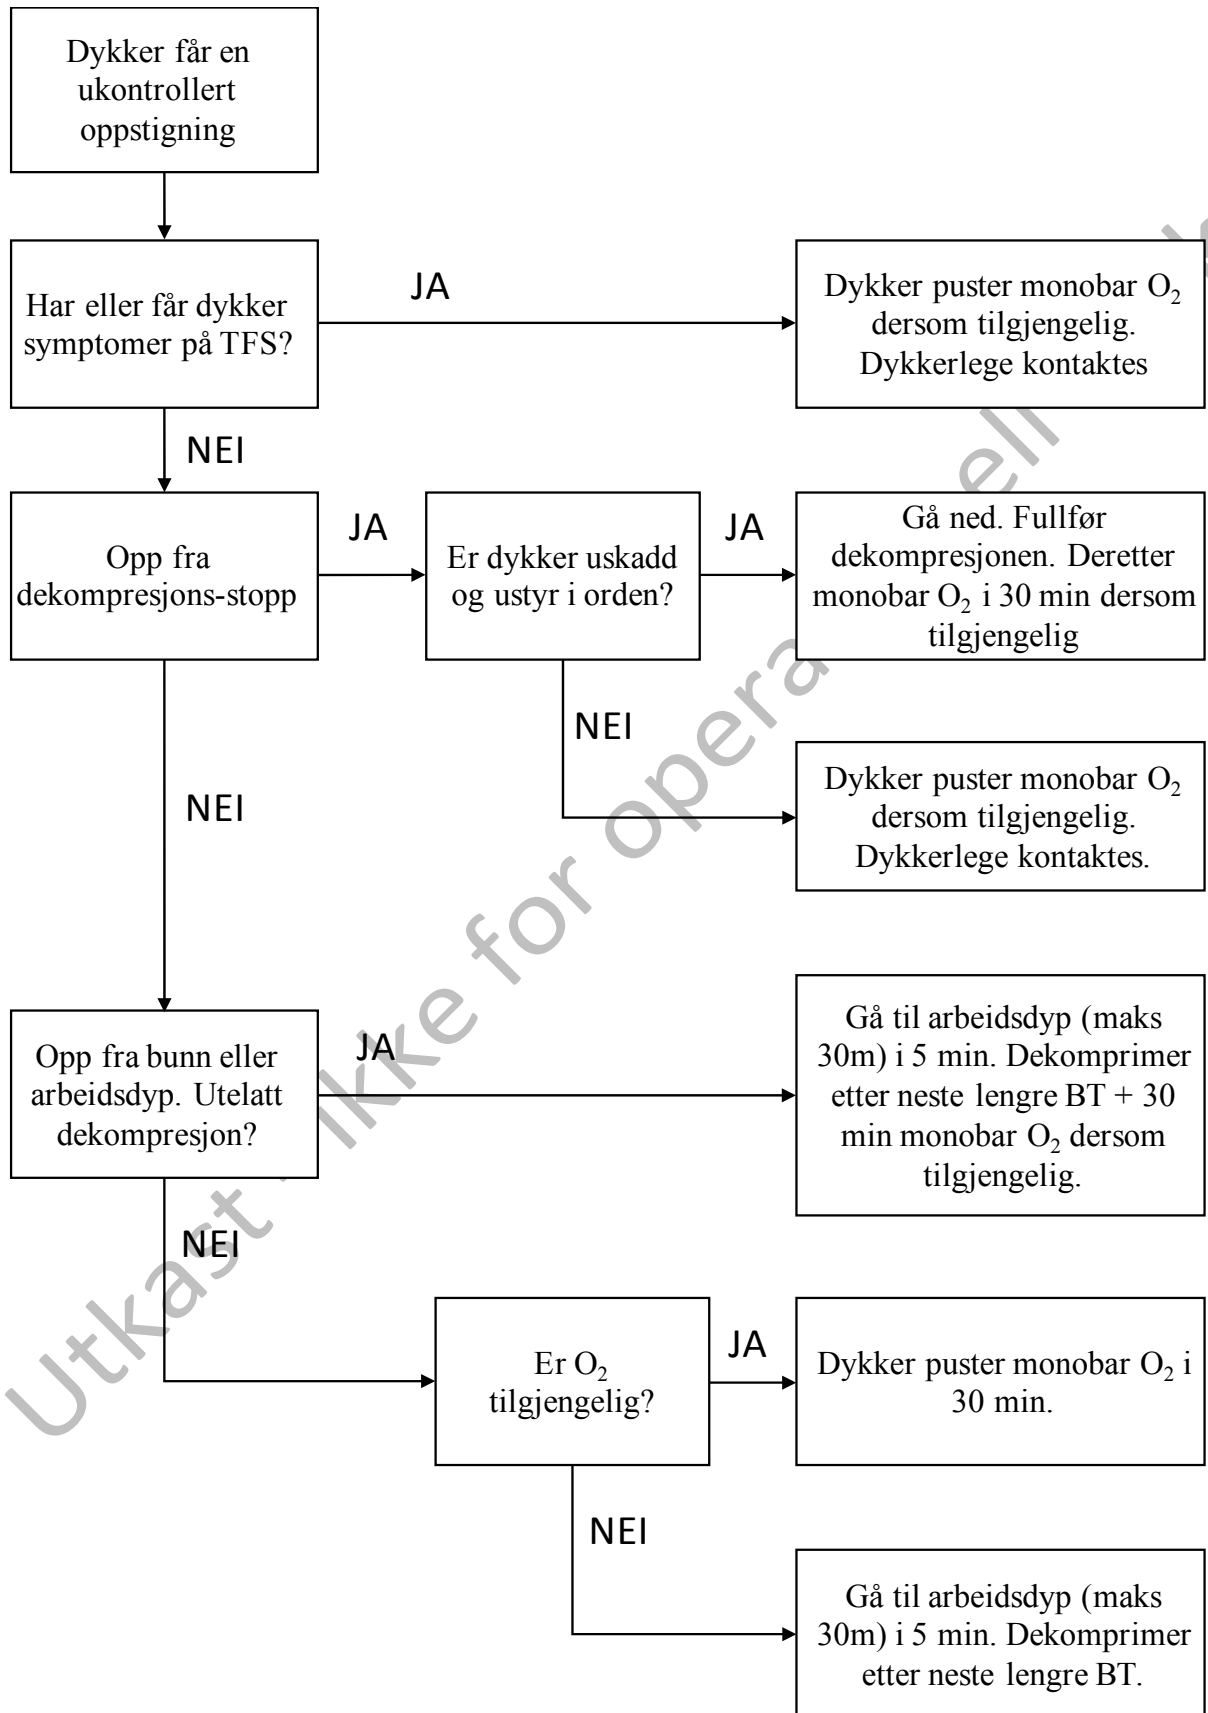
Dykker får en ukontrollert oppstigning

Har eller får dykker symptomer på TFS?

JA

Dykker puster monobar $O_2$ dersom tilgjengelig. Dykkerlege kontaktes

NEI

Opp fra dekompresjons-stopp

JA

Er dykker uskadd og ustyr i orden?

JA

Gå ned. Fullfør dekompresjonen. Deretter monobar $O_2$ i 30 min dersom tilgjengelig

NEI

Dykker puster monobar $O_2$ dersom tilgjengelig. Dykkerlege kontaktes.

NEI

Opp fra bunn eller arbeidsdyp. Utelatt dekompresjon?

JA

Gå til arbeidsdyp (maks 30m) i 5 min. Dekomprimer etter neste lengre BT + 30 min monobar $O_2$ dersom tilgjengelig.

NEI

Er $O_2$ tilgjengelig?

JA

Dykker puster monobar $O_2$ i 30 min.

NEI

Gå til arbeidsdyp (maks 30m) i 5 min. Dekomprimer etter neste lengre BT.

Utkast - Ikke for operasjonell bruk